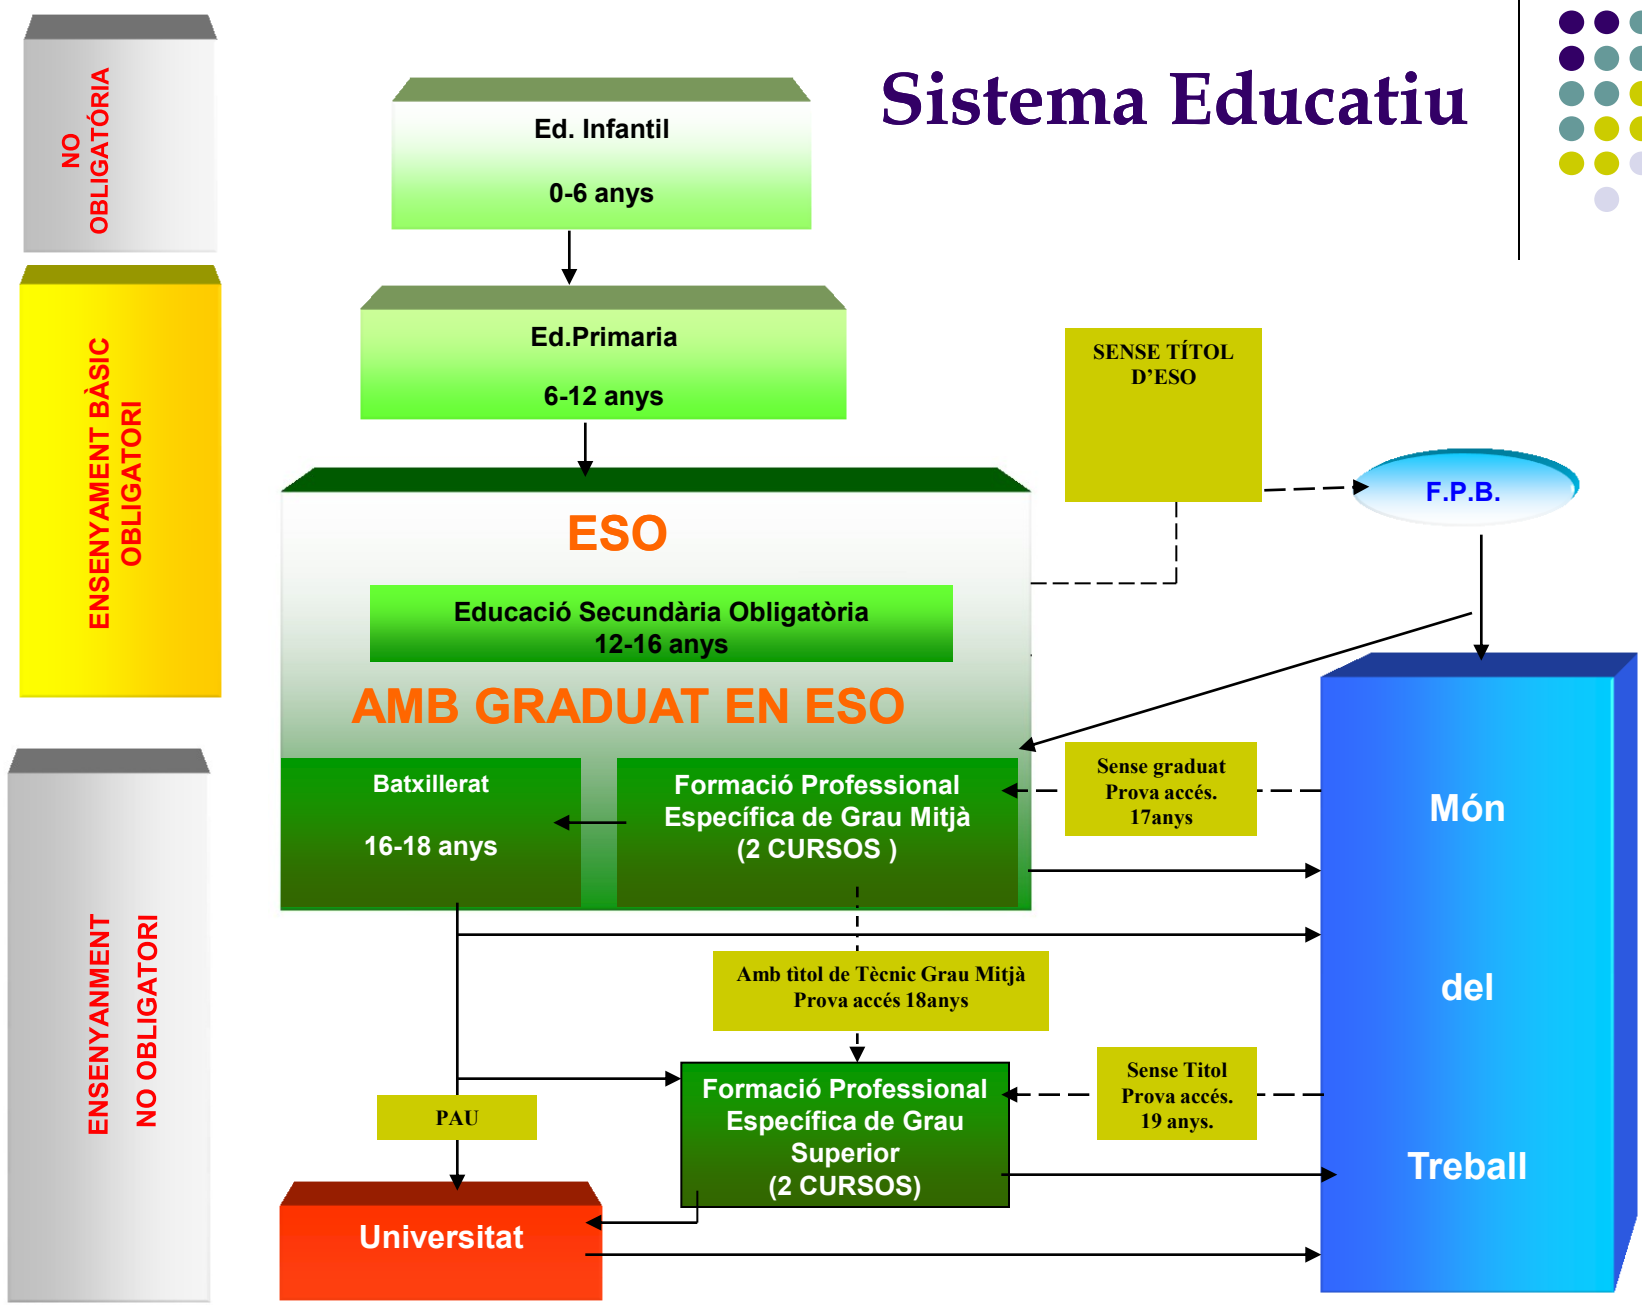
NO OBLIGATÒRIA

ENSENYAMENT BÀSIC OBLIGATORI

ENSENYANMENT NO OBLIGATORI

Sistema Educatiu

Ed. Infantil

0-6 anys

Ed.Primaria

6-12 anys

SENSE TÍTOL D'ESO

F.P.B.

ESO

Educació Secundària Obligatòria
12-16 anys

AMB GRADUAT EN ESO

Batxillerat

16-18 anys

Formació Professional Específica de Grau Mitjà (2 CURSOS )

Sense graduat Prova accés. 17anys

Món

del

Treball

Amb títol de Tècnic Grau Mitjà Prova accés 18anys

Formació Professional Específica de Grau Superior (2 CURSOS)

Sense Titol Prova accés. 19 anys.

PAU

Universitat